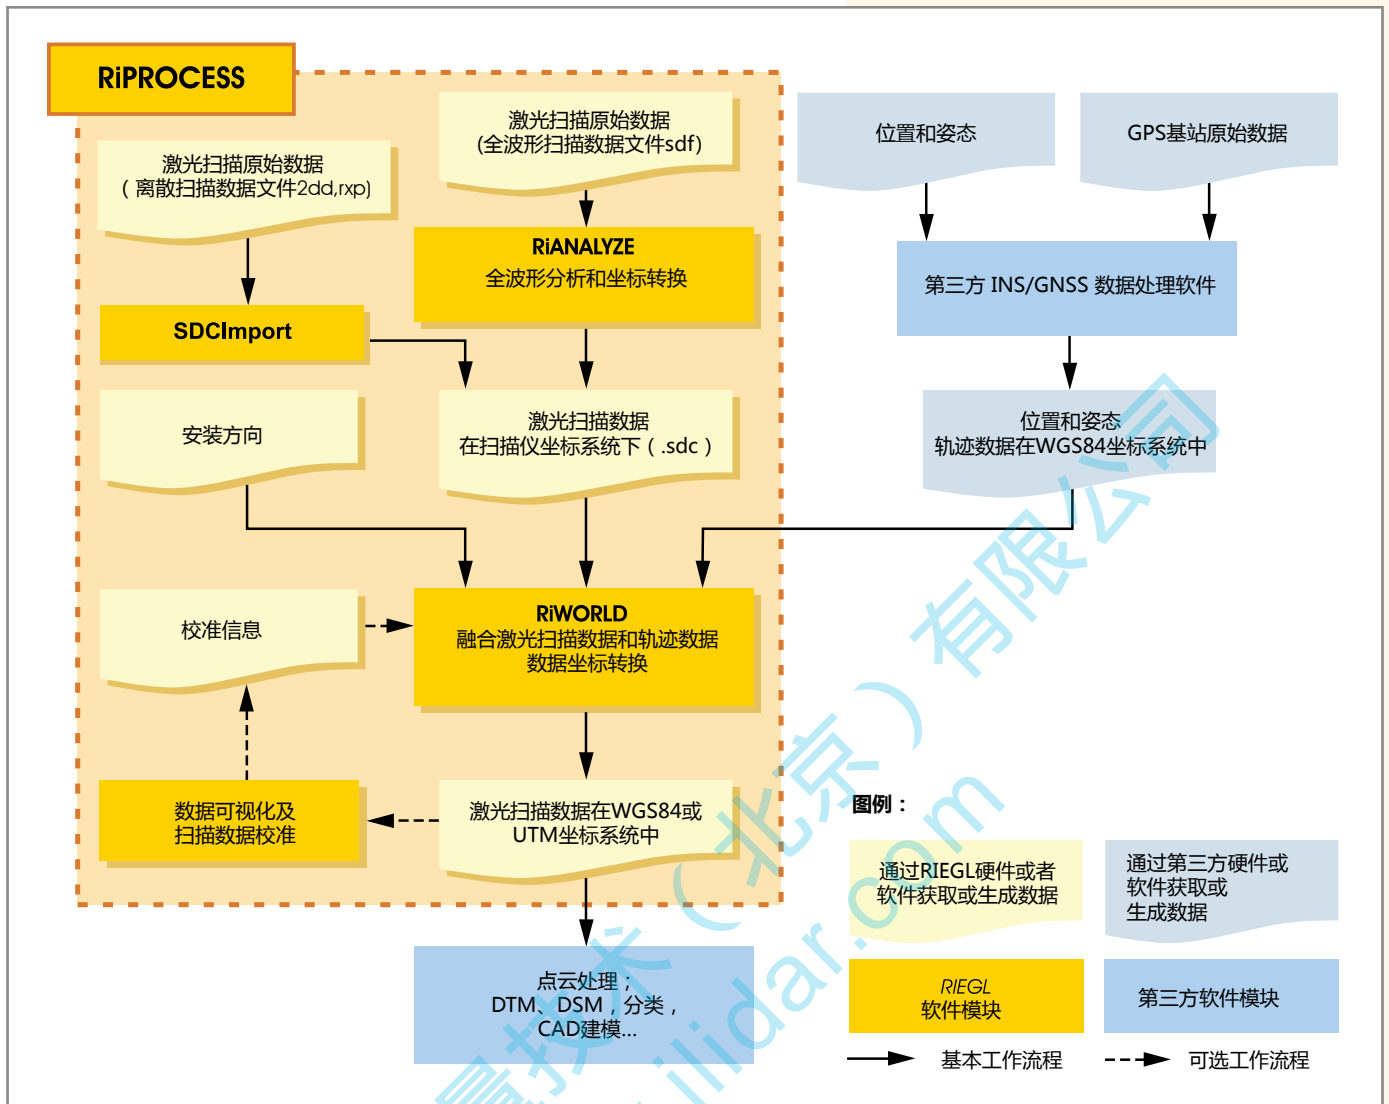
RiPROCESS

激光扫描原始数据
(全波形扫描数据文件sdf)

激光扫描原始数据
（离散扫描数据文件2dd,rxp)

RiANALYZE
全波形分析和坐标转换

SDCImport

安装方向

激光扫描数据
在扫描仪坐标系统下（.sdc）

位置和姿态

GPS基站原始数据

第三方 INS/GNSS 数据处理软件

位置和姿态
轨迹数据在WGS84坐标系统中

校准信息

RiWORLD
融合激光扫描数据和轨迹数据
数据坐标转换

数据可视化及
扫描数据校准

激光扫描数据在WGS84或
UTM坐标系统中

点云处理；
DTM、DSM，分类，
CAD建模...

图例：

通过RIEGL硬件或者
软件获取或生成数据

通过第三方硬件或
软件获取或
生成数据

RIEGL
软件模块

第三方软件模块

基本工作流程

可选工作流程

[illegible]技术（北京）有限公司
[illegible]lidar.com